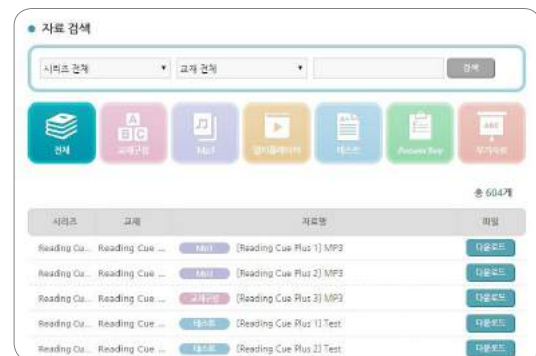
● 자료 검색

시리즈 전체 ▾ 교재 전체 ▾ 검색

전체 교재구성 Mp3 멀티플레이어 테스트 Answer Key 무기자료

총 604개

| 시리즈 | 교재 | 자료명 | 파일 |
|---|---|---|---|
| Reading Cu... | Reading Cue ... | Mp3 [Reading Cue Plus 1] MP3 | 다운로드 |
| Reading Cu... | Reading Cue ... | Mp3 [Reading Cue Plus 2] MP3 | 다운로드 |
| Reading Cu... | Reading Cue ... | 교재구성 [Reading Cue Plus 3] MP3 | 다운로드 |
| Reading Cu... | Reading Cue ... | 테스트 [Reading Cue Plus 1] Test | 다운로드 |
| Reading Cu... | Reading Cue ... | 테스트 [Reading Cue Plus 2] Test | 다운로드 |